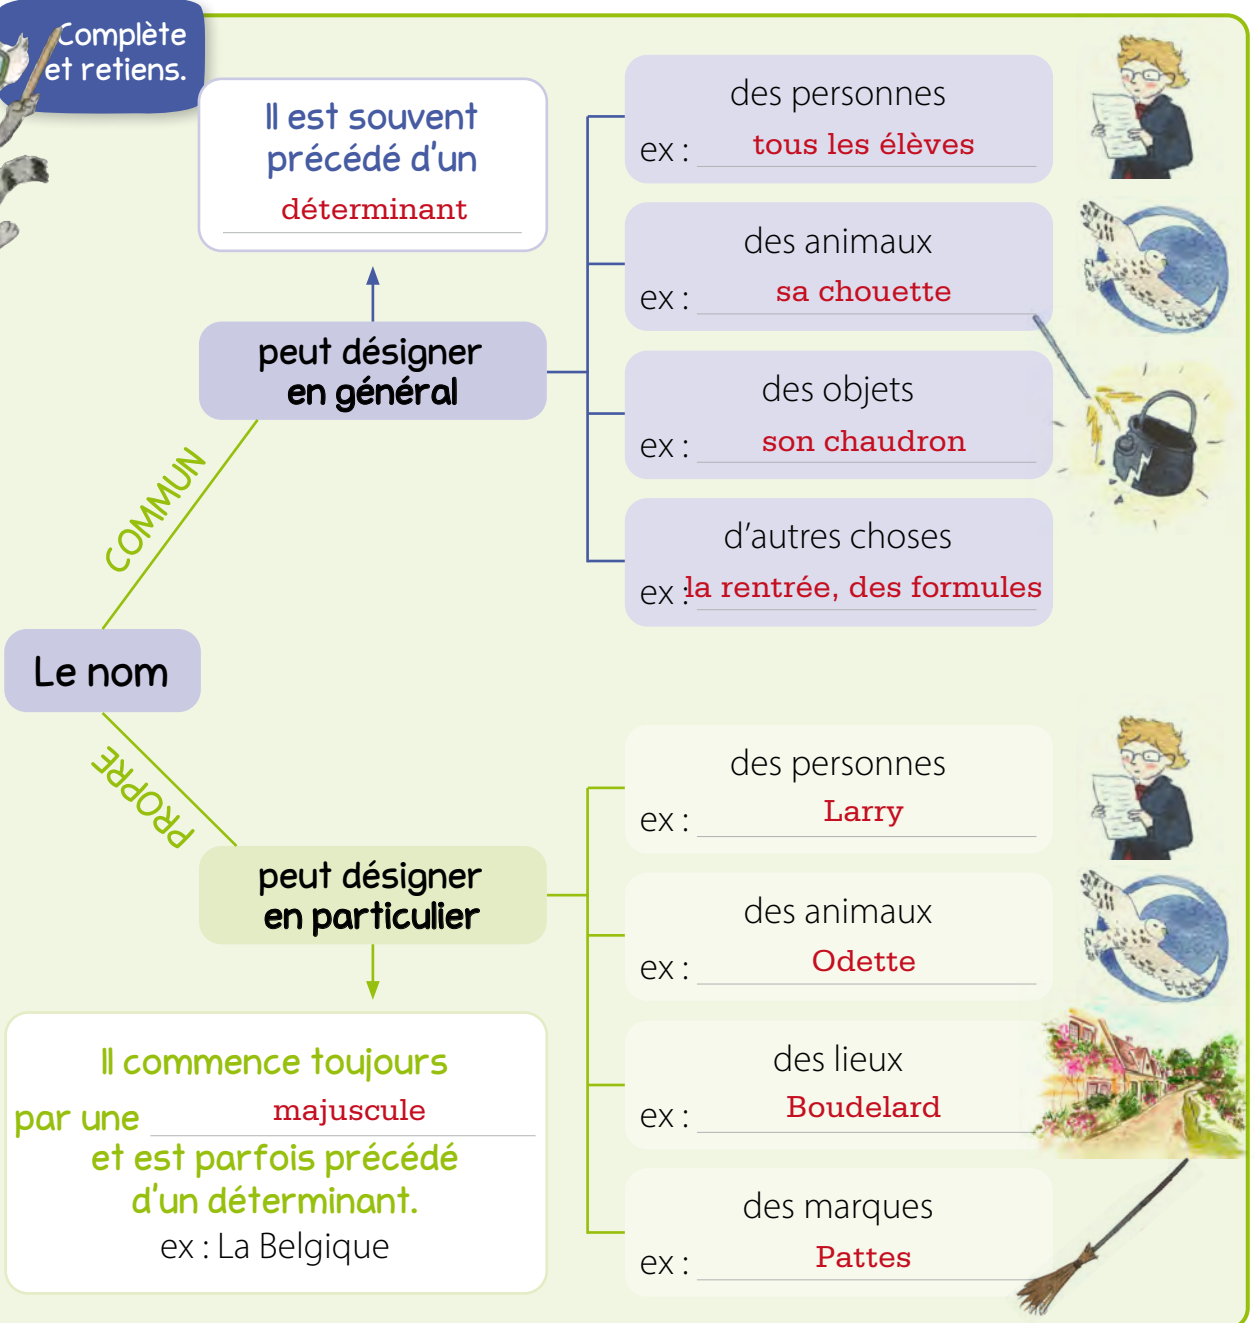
Complète et retiens.

Il est souvent précédé d'un déterminant

peut désigner en général

des personnes
ex : tous les élèves

des animaux
ex : sa chouette

des objets
ex : son chaudron

d'autres choses
ex : la rentrée, des formules

COMMUN

Le nom

PROPRE

peut désigner en particulier

des personnes
ex : Larry

des animaux
ex : Odette

des lieux
ex : Boudelard

des marques
ex : Pattes

Il commence toujours par une majuscule et est parfois précédé d'un déterminant.
ex : La Belgique